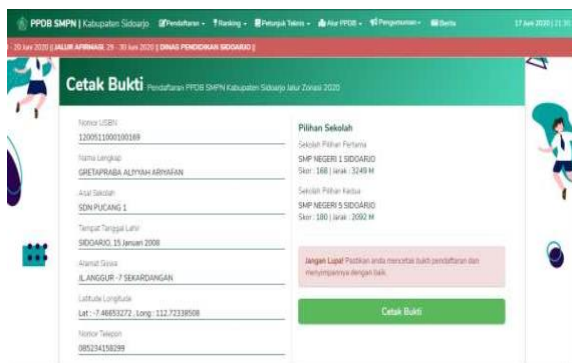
PPDB SMPN | Kabupaten Sidoarjo  Pendaftaran ▾  Ranking ▾  Petunjuk Teknis ▾  Alur PPDB ▾  Pengumuman ▾  Berita  17 Juni 2020 | 11:30

20 Juni 2020 | JALUR AFIRMASI, 29 - 30 Juni 2020 | DINAS PENDIDIKAN SIDOARJO |

Cetak Bukti Pendaftaran PPDB SMPN Kabupaten Sidoarjo Jalur Zonasi 2020

Nomor USBN
1200511000100169

Nama Lengkap
GRETAPRABA AUYYAH ARIYAFAN

Asal Sekolah
SDN PUCANG 1

Tempat Tanggal Lahir
SIDOARJO, 15 Januari 2008

Alamat Siswa
JL.ANGGUR -7 SEKARDANGAN

Latitude Longitude
Lat : -7.46653272 , Long : 112.72338508

Nomor Telepon
085234158299

Pilihan Sekolah

Sekolah Pilihan Pertama
SMP NEGERI 1 SIDOARJO
Skor : 168 | Jarak : 3249 M

Sekolah Pilihan Kedua
SMP NEGERI 5 SIDOARJO
Skor : 180 | Jarak : 2092 M

Jangan Lupa! Pastikan anda mencetak bukti pendaftaran dan menyimpannya dengan baik.

Cetak Bukti